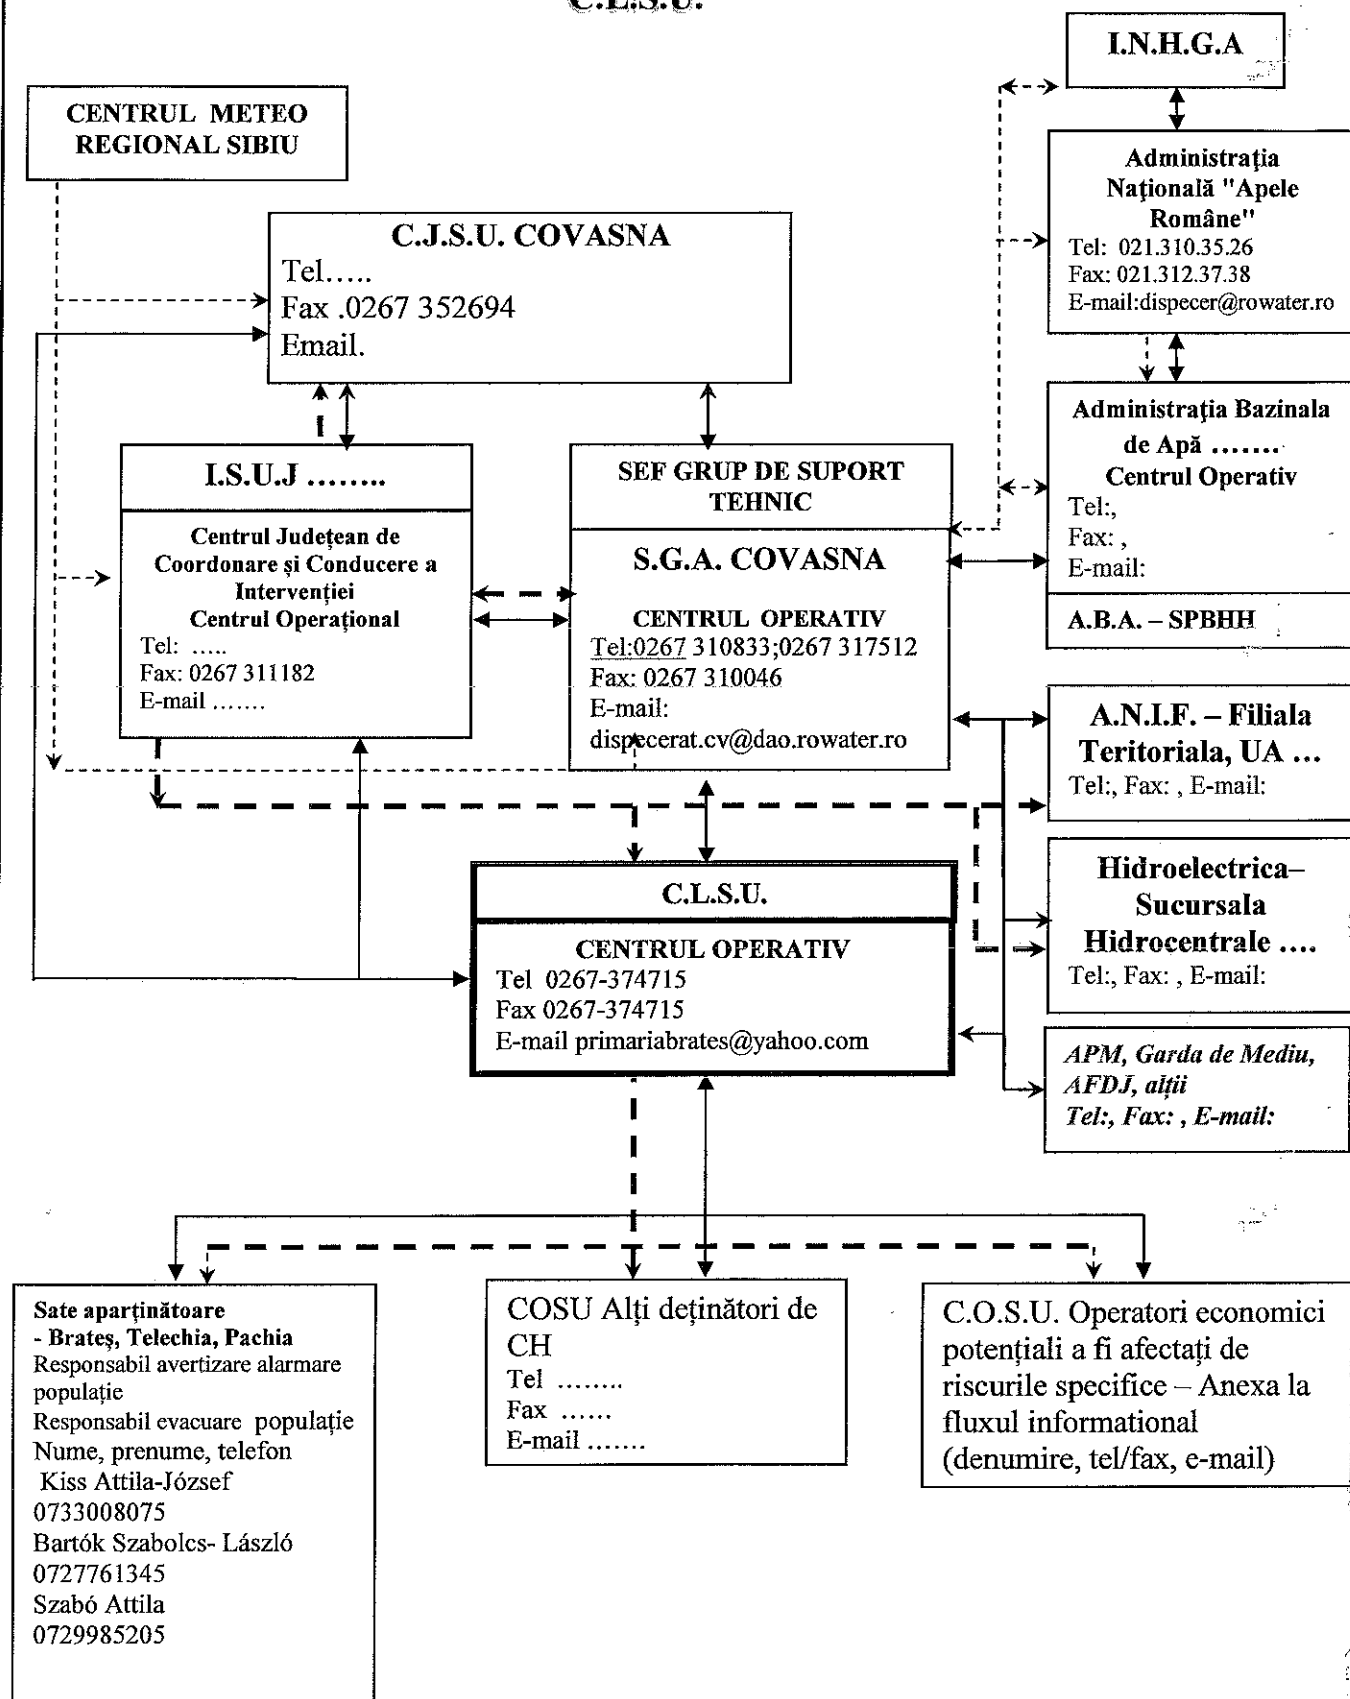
C.L.S.U.

I.N.H.G.A

CENTRUL METEO REGIONAL SIBIU

Administrația Națională "Apele Române"
Tel: 021.310.35.26
Fax: 021.312.37.38
E-mail:dispecer@rowater.ro

C.J.S.U. COVASNA
Tel…..
Fax .0267 352694
Email.

Administrația Bazinala de Apă …….
Centrul Operativ
Tel:,
Fax: ,
E-mail:

A.B.A. – SPBHH

I.S.U.J ……..

Centrul Județean de Coordonare și Conducere a Intervenției
Centrul Operațional
Tel: …..
Fax: 0267 311182
E-mail …….

SEF GRUP DE SUPORT TEHNIC

S.G.A. COVASNA

CENTRUL OPERATIV
Tel:0267 310833;0267 317512
Fax: 0267 310046
E-mail:
dispecerat.cv@dao.rowater.ro

A.N.I.F. – Filiala Teritoriala, UA …
Tel:, Fax: , E-mail:

Hidroelectrica– Sucursala Hidrocentrale ….
Tel:, Fax: , E-mail:

C.L.S.U.

CENTRUL OPERATIV
Tel 0267-374715
Fax 0267-374715
E-mail primariabrates@yahoo.com

APM, Garda de Mediu, AFDJ, alții
Tel:, Fax: , E-mail:

Sate aparținătoare
- Brateș, Telechia, Pachia
Responsabil avertizare alarmare populație
Responsabil evacuare populație
Nume, prenume, telefon
Kiss Attila-József
0733008075
Bartók Szabolcs- László
0727761345
Szabó Attila
0729985205

COSU Alți deținători de CH
Tel ……..
Fax ……
E-mail …….

C.O.S.U. Operatori economici potențiali a fi afectați de riscurile specifice – Anexa la fluxul informational (denumire, tel/fax, e-mail)